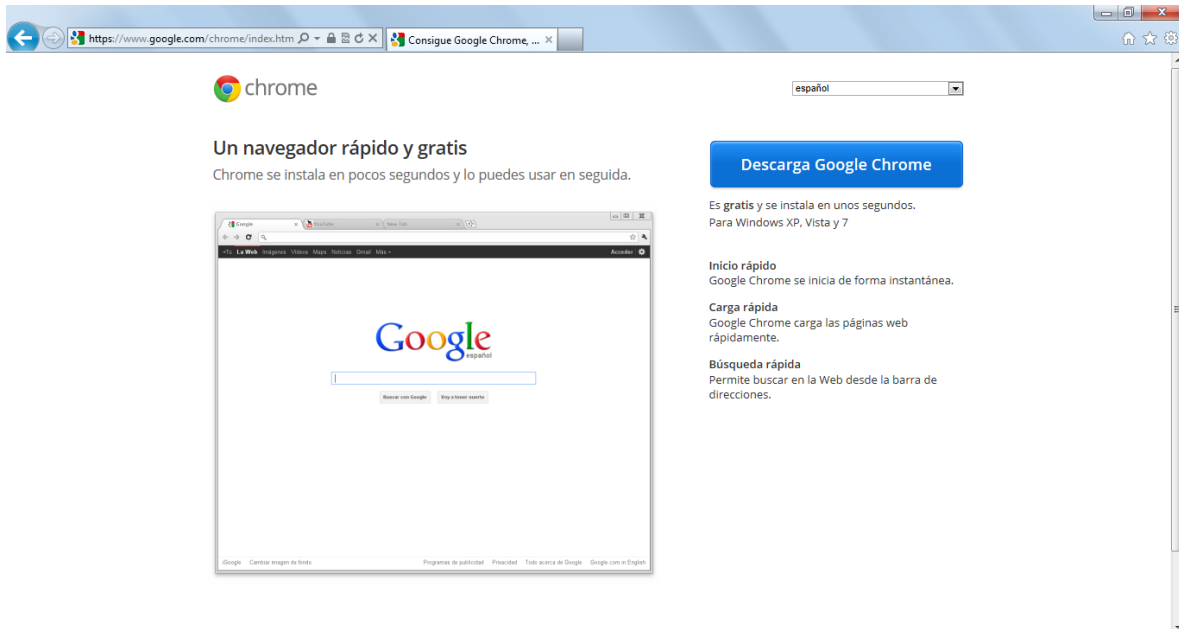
https://www.google.com/chrome/index.htm

Consigue Google Chrome, ...

chrome

español

Un navegador rápido y gratis

Chrome se instala en pocos segundos y lo puedes usar en seguida.

Google

YouTube

New Tab

+Tú La Web Imágenes Vídeos Maps Noticias Gmail Más

Acceder

Google

español

Buscar con Google

Voy a tener suerte

iGoogle Cambiar imagen de fondo

Programas de publicidad Privacidad Todo acerca de Google Google.com in English

Descarga Google Chrome

Es **gratis** y se instala en unos segundos.
Para Windows XP, Vista y 7

**Inicio rápido**
Google Chrome se inicia de forma instantánea.

**Carga rápida**
Google Chrome carga las páginas web rápidamente.

**Búsqueda rápida**
Permite buscar en la Web desde la barra de direcciones.